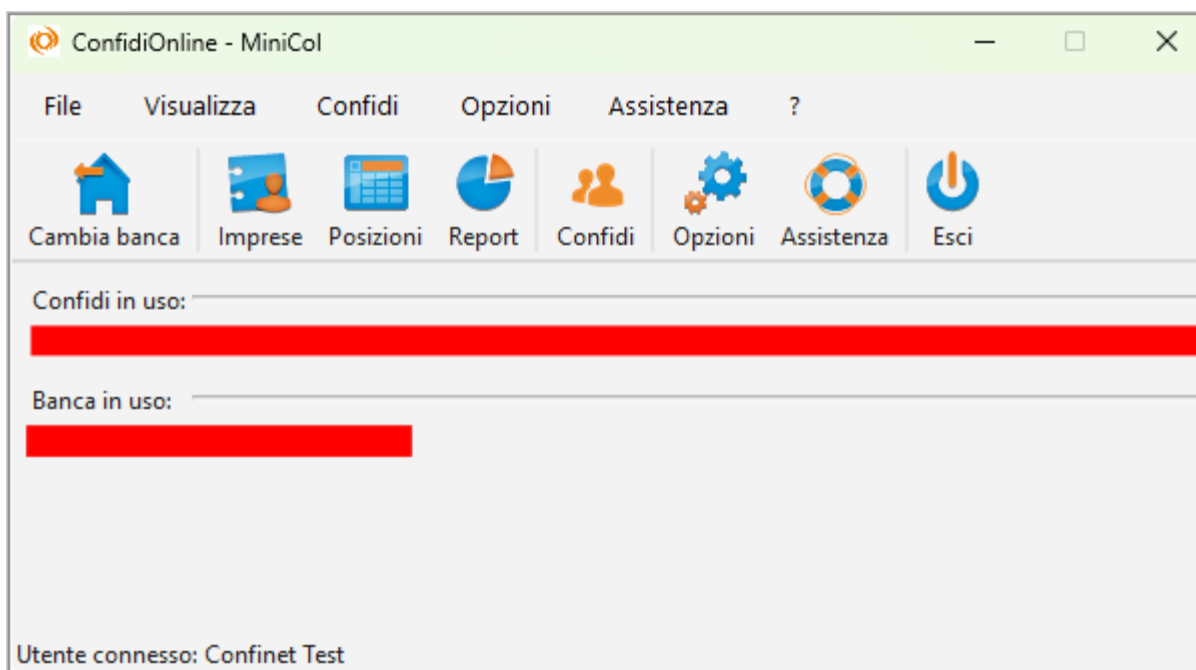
ConfidiOnline - MiniCol

File Visualizza Confidi Opzioni Assistenza ?

Cambia banca Imprese Posizioni Report Confidi Opzioni Assistenza Esci

Confidi in uso:

Banca in uso:

Utente connesso: Confinet Test